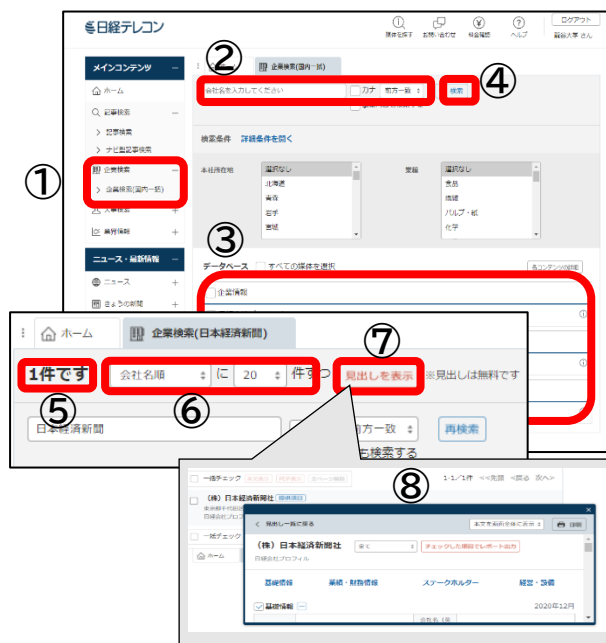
日経テレコン

ログアウト

メインコンテンツ

ホーム

記事検索

記事検索

ナビ型記事検索

企業検索

企業検索(国内一括)

人事検索

業界情報

ニュース・最新情報

ニュース

きょうの新聞

①

②

企業検索(国内一括)

会社名を入力してください

カナ

前方一致

検索

④

検索条件　詳細条件を開く

本社所在地

選択なし

北海道

青森

岩手

宮城

業種

選択なし

食品

繊維

パルプ・紙

化学

③

データベース

すべての媒体を選択

企業情報

ホーム

企業検索(日本経済新聞)

⑦

1件です

会社名順

に

20

件ずつ

見出しを表示

※見出しは無料です

⑤

⑥

日本経済新聞

前方一致

再検索

も検索する

一括チェック

1-1/1件

(株) 日本経済新聞社

⑧

見出し一覧に戻る

(株) 日本経済新聞社

チェックした項目でレポート出力

日経会社プロフィル

基礎情報

業績・財務情報

ステークホルダー

経営・設備

基礎情報

2020年12月